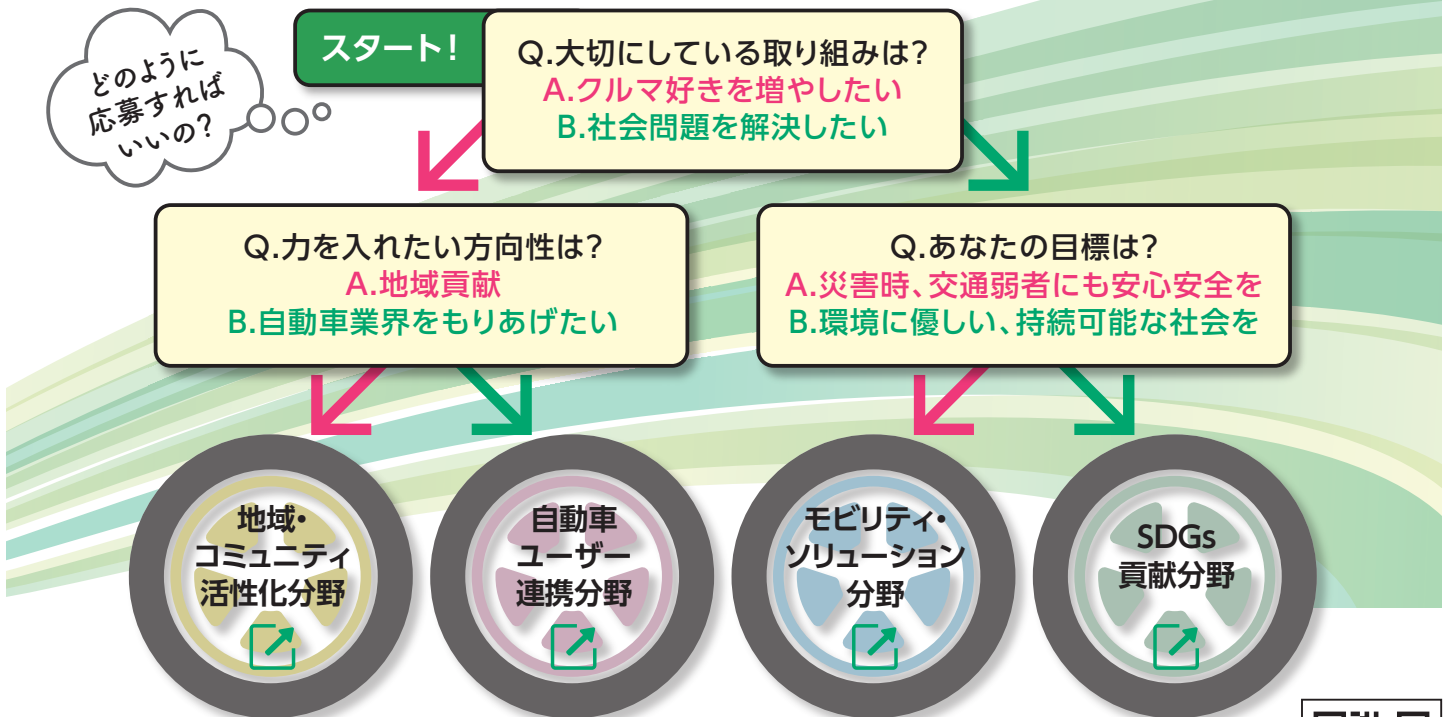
どのように応募すればいいの？

スタート！

Q.大切にしている取り組みは？
A.クルマ好きを増やしたい
B.社会問題を解決したい

Q.力を入れたい方向性は？
A.地域貢献
B.自動車業界をもりあげたい

Q.あなたの目標は？
A.災害時、交通弱者にも安心安全を
B.環境に優しい、持続可能な社会を

地域・コミュニティ活性化分野

自動車ユーザー連携分野

モビリティ・ソリューション分野

SDGs貢献分野

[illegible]